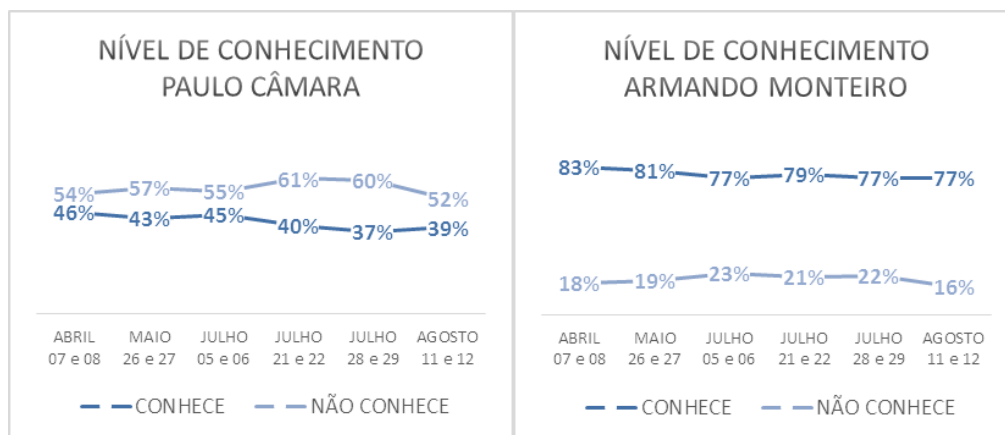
NÍVEL DE CONHECIMENTO
PAULO CÂMARA

54% 57% 55% 61% 60% 52%
46% 43% 45% 40% 37% 39%

ABRIL 07 e 08
MAIO 26 e 27
JULHO 05 e 06
JULHO 21 e 22
JULHO 28 e 29
AGOSTO 11 e 12

CONHECE
NÃO CONHECE

NÍVEL DE CONHECIMENTO
ARMANDO MONTEIRO

83% 81% 77% 79% 77% 77%
18% 19% 23% 21% 22% 16%

ABRIL 07 e 08
MAIO 26 e 27
JULHO 05 e 06
JULHO 21 e 22
JULHO 28 e 29
AGOSTO 11 e 12

CONHECE
NÃO CONHECE